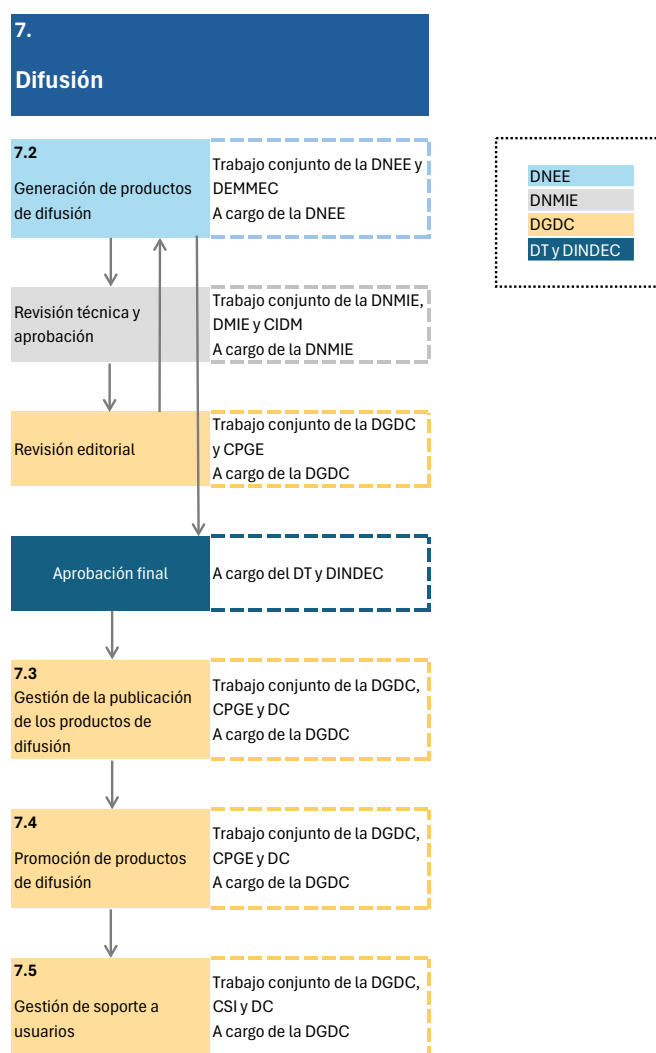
7.

Difusión

7.2
Generación de productos de difusión

Trabajo conjunto de la DNEE y DEMMEC
A cargo de la DNEE

DNEE
DNMIE
DGDC
DT y DINDEC

Revisión técnica y aprobación

Trabajo conjunto de la DNMIE, DMIE y CIDM
A cargo de la DNMIE

Revisión editorial

Trabajo conjunto de la DGDC y CPGE
A cargo de la DGDC

Aprobación final

A cargo del DT y DINDEC

7.3
Gestión de la publicación de los productos de difusión

Trabajo conjunto de la DGDC, CPGE y DC
A cargo de la DGDC

7.4
Promoción de productos de difusión

Trabajo conjunto de la DGDC, CPGE y DC
A cargo de la DGDC

7.5
Gestión de soporte a usuarios

Trabajo conjunto de la DGDC, CSI y DC
A cargo de la DGDC